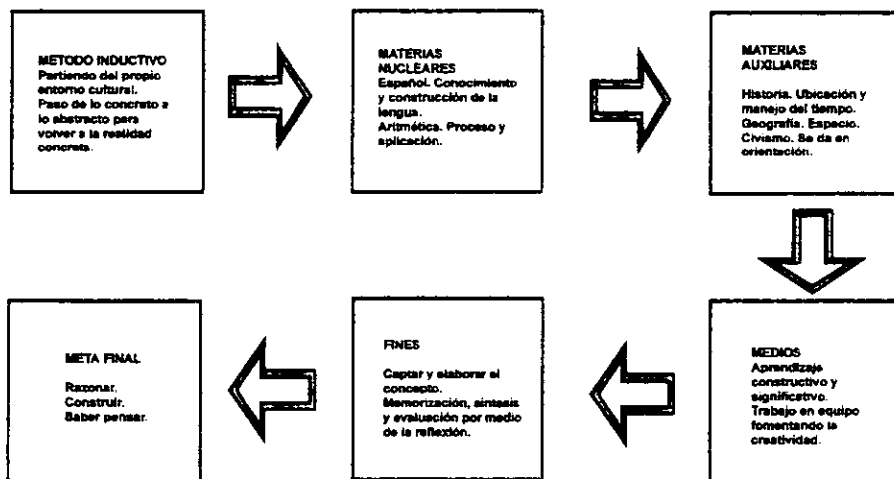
METODO INDUCTIVO
Partiendo del propio entorno cultural.
Paso de lo concreto a lo abstracto para volver a la realidad concreta.

MATERIAS NUCLEARES
Español. Conocimiento y construcción de la lengua.
Aritmética. Proceso y aplicación.

MATERIAS AUXILIARES
Historia. Ubicación y manejo del tiempo.
Geografía. Espacio.
Civismo. Se da en orientación.

MEDIOS
Aprendizaje constructivo y significativo.
Trabajo en equipo fomentando la creatividad.

FINES
Captar y elaborar el concepto.
Memorización, síntesis y evaluación por medio de la reflexión.

META FINAL
Razonar.
Construir.
Saber pensar.